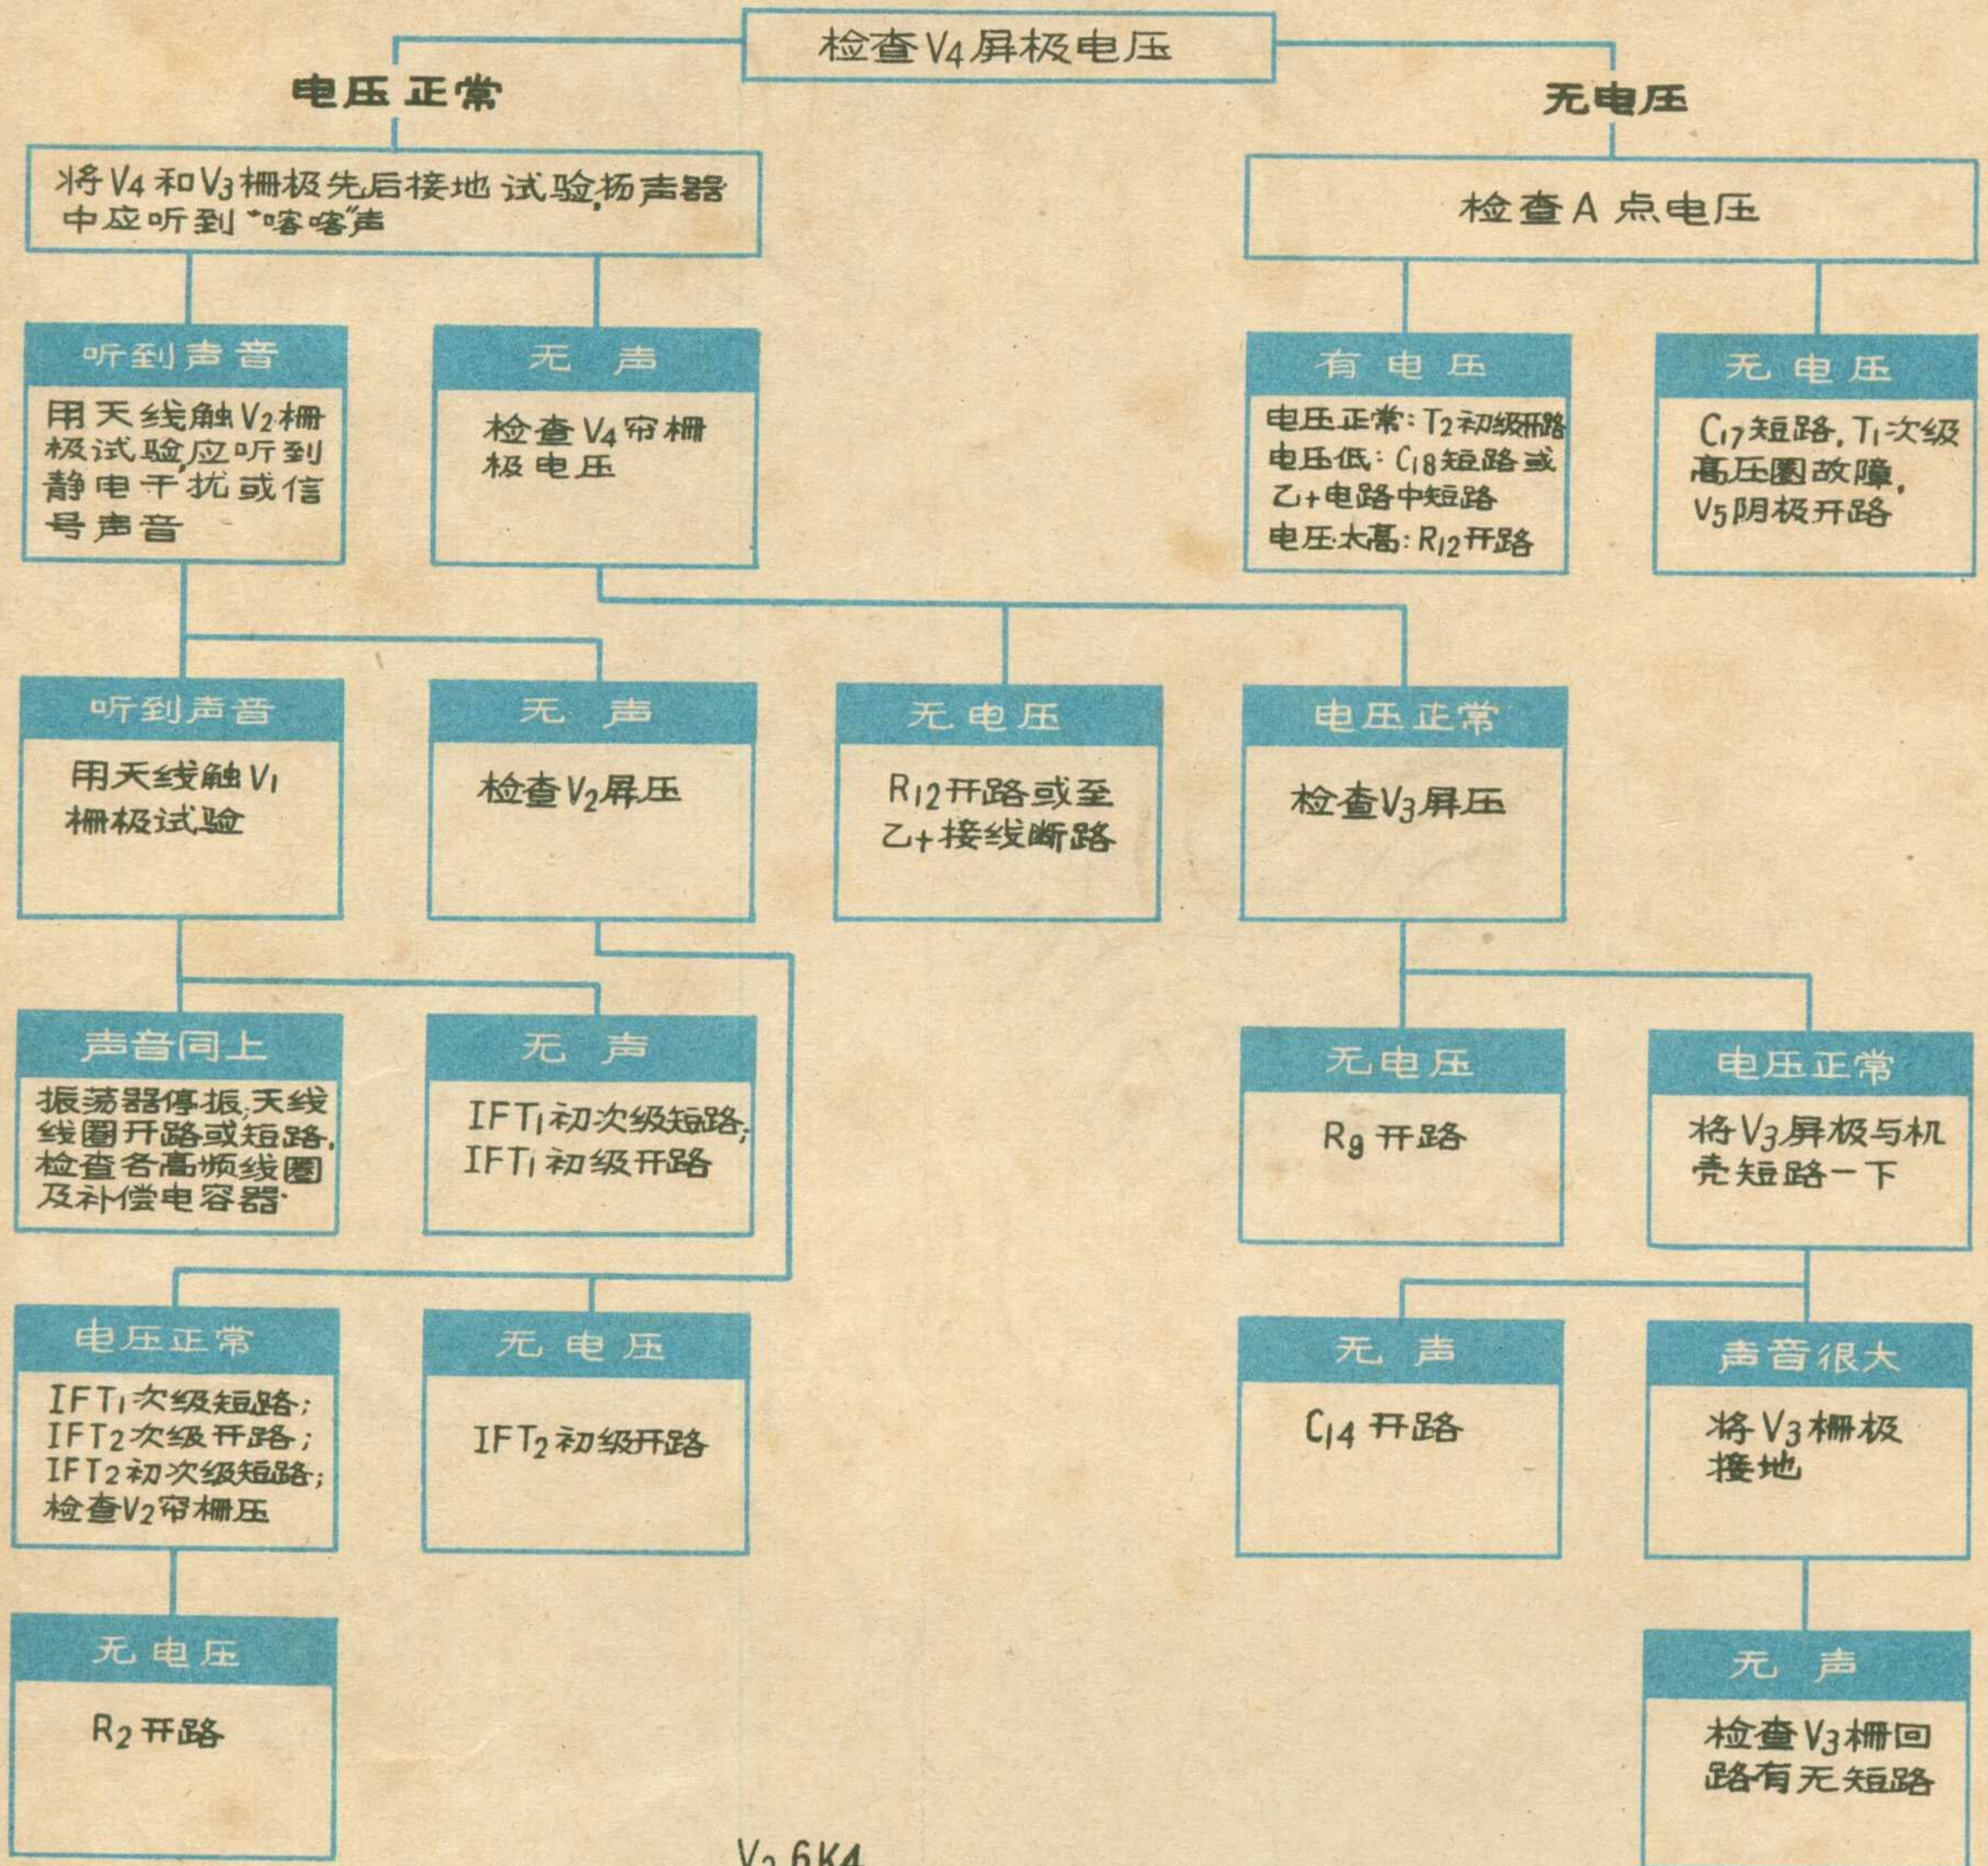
检查$V_4$屏极电压

电压正常

无电压

将$V_4$和$V_3$栅极先后接地试验，扬声器中应听到"喀喀"声

检查A点电压

听到声音

用天线触$V_2$栅极试验应听到静电干扰或信号声音

无声

检查$V_4$帘栅极电压

有电压

电压正常：$T_2$初级开路
电压低：$C_{18}$短路或乙+电路中短路
电压太高：$R_{12}$开路

无电压

$C_{17}$短路，$T_1$次级高压圈故障，$V_5$阴极开路

听到声音

用天线触$V_1$栅极试验

无声

检查$V_2$屏压

无电压

$R_{12}$开路或至乙+接线断路

电压正常

检查$V_3$屏压

声音同上

振荡器停振，天线线圈开路或短路，检查各高频线圈及补偿电容器

无声

$IFT_1$初次级短路；$IFT_1$初级开路

无电压

$R_9$开路

电压正常

将$V_3$屏极与机壳短路一下

电压正常

$IFT_1$次级短路；$IFT_2$次级开路；$IFT_2$初次级短路；检查$V_2$帘栅压

无电压

$IFT_2$初级开路

无声

$C_{14}$开路

声音很大

将$V_3$栅极接地

无电压

$R_2$开路

无声

检查$V_3$栅回路有无短路

$V_2$ 6K4